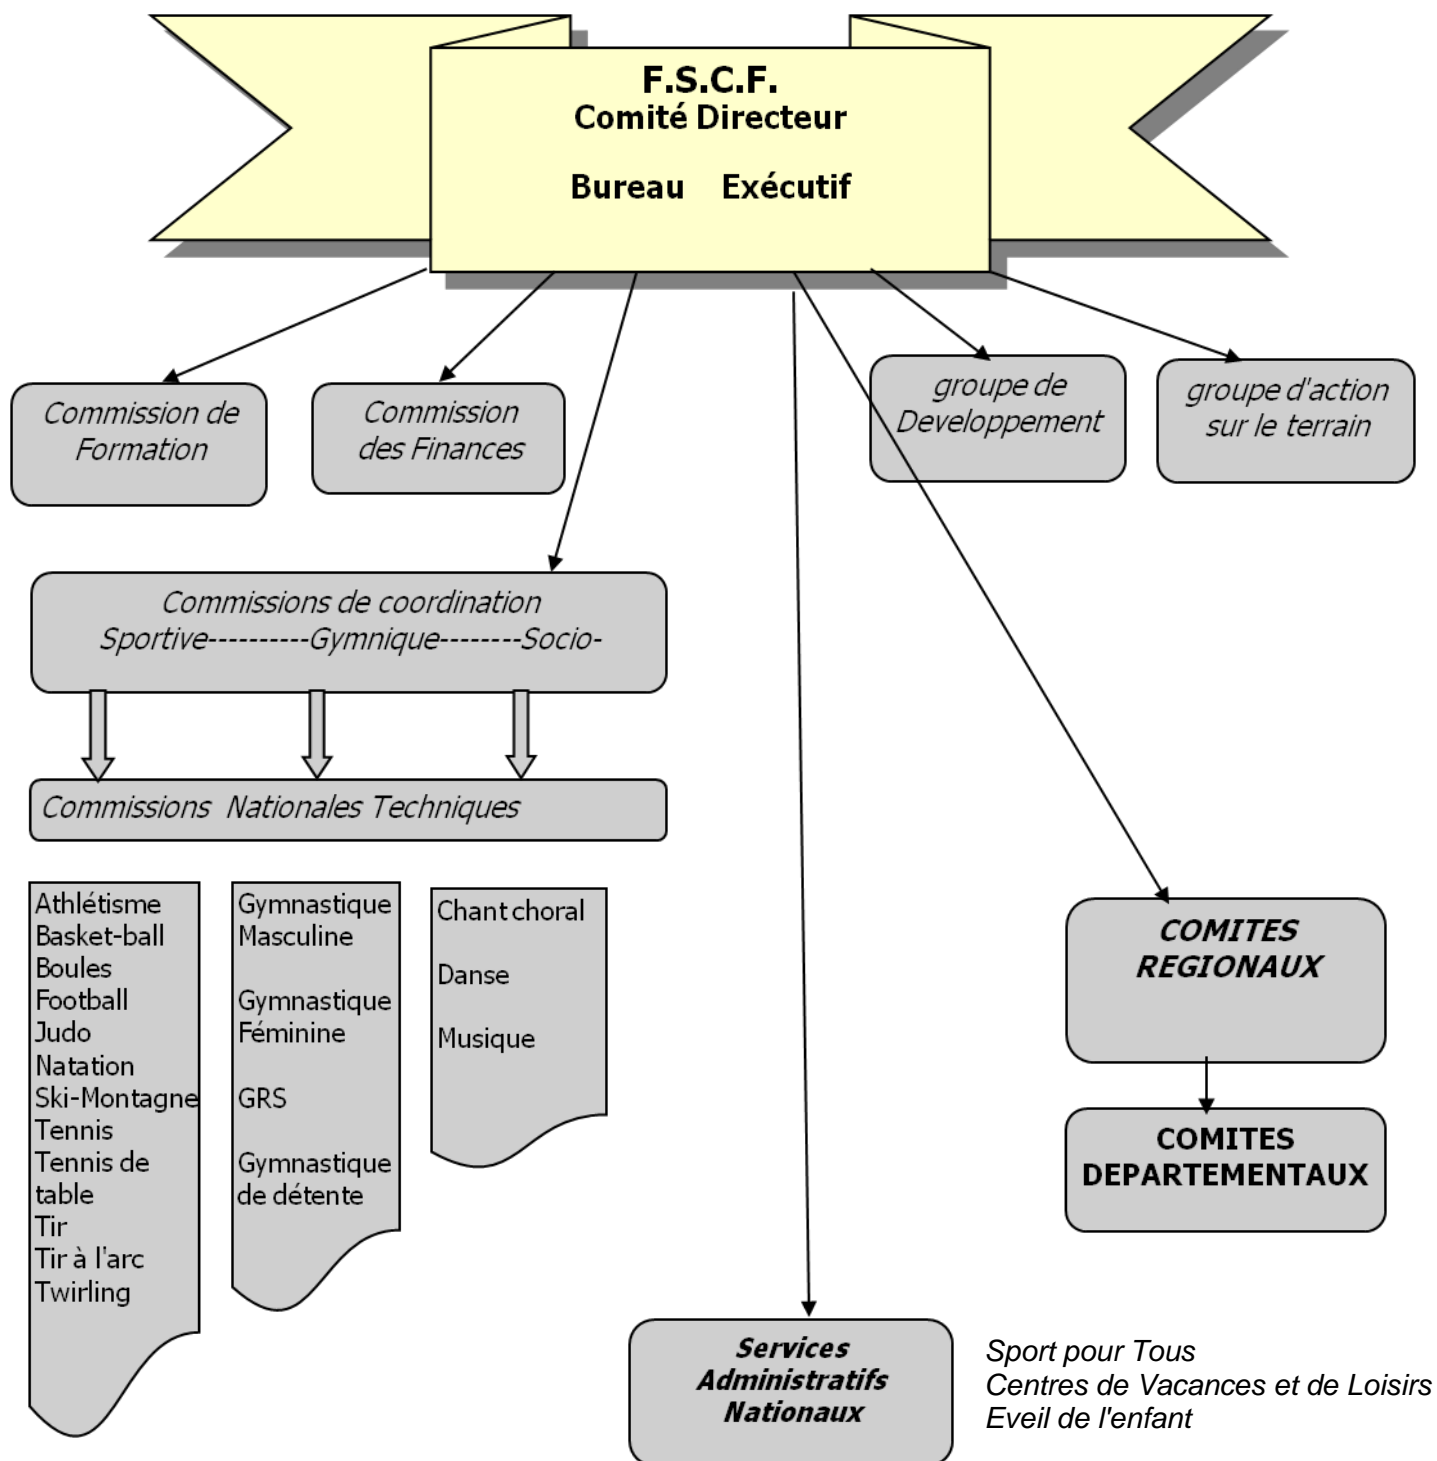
F.S.C.F.
Comité Directeur

Bureau Exécutif

Commission de Formation

Commission des Finances

groupe de Developpement

groupe d'action sur le terrain

Commissions de coordination
Sportive----------Gymnique--------Socio-

Commissions Nationales Techniques

Athlétisme
Basket-ball
Boules
Football
Judo
Natation
Ski-Montagne
Tennis
Tennis de table
Tir
Tir à l'arc
Twirling

Gymnastique Masculine

Gymnastique Féminine

GRS

Gymnastique de détente

Chant choral

Danse

Musique

COMITES REGIONAUX

COMITES DEPARTEMENTAUX

Services Administratifs Nationaux

Sport pour Tous
Centres de Vacances et de Loisirs
Eveil de l'enfant